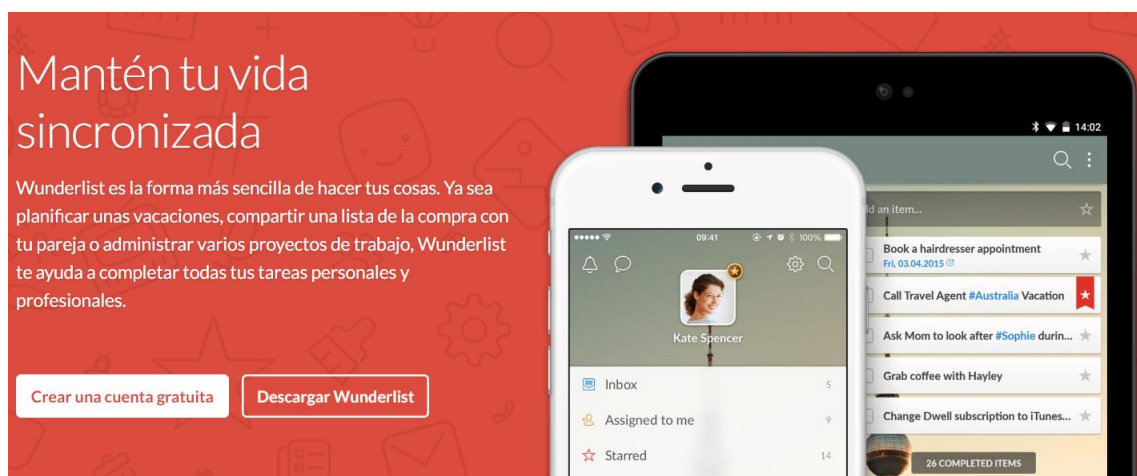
Mantén tu vida sincronizada

Wunderlist es la forma más sencilla de hacer tus cosas. Ya sea planificar unas vacaciones, compartir una lista de la compra con tu pareja o administrar varios proyectos de trabajo, Wunderlist te ayuda a completar todas tus tareas personales y profesionales.

Crear una cuenta gratuita

Descargar Wunderlist

14:02

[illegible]d an item...

Book a hairdresser appointment
Fri, 03.04.2015

Call Travel Agent #Australia Vacation

Ask Mom to look after #Sophie durin...

Grab coffee with Hayley

Change Dwell subscription to iTunes...

26 COMPLETED ITEMS

09:41

100%

Kate Spencer

Inbox 5

Assigned to me 9

Starred 14